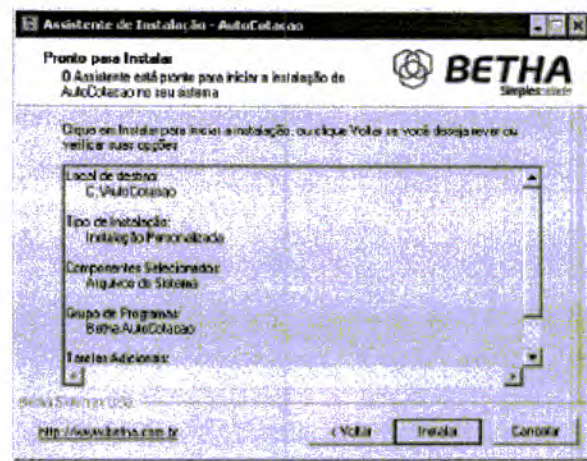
Assistente de Instalação - AutoCotacao

Pronto para Instalar
O Assistente está pronto para iniciar a instalação de AutoCotacao no seu sistema

BETHA
Simples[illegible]

Clique em Instalar para iniciar a instalação, ou clique Voltar se você deseja rever ou verificar suas opções.

Local de destino:
C:\AutoCotacao

Tipo de instalação:
Instalação Personalizada

Componentes Selecionados:
Arquivos do Sistema

Grupo de Programas:
Betha AutoCotacao

Tarefas Adicionais:

Betha Sistemas Ltda

http://www.betha.com.br

< Voltar
Instalar
Cancelar